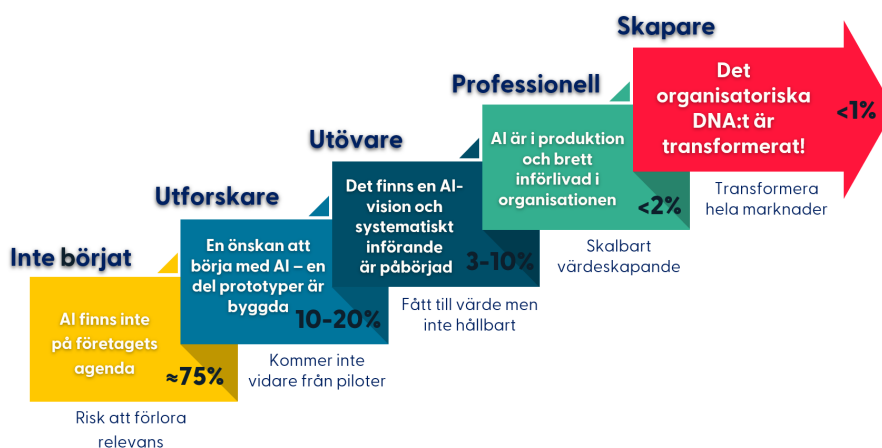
Skapare

Professionell

Utövare

Utforskare

Inte börjat

AI finns inte på företagets agenda

≈75%

Risk att förlora relevans

En önskan att börja med AI – en del prototyper är byggda

10-20%

Kommer inte vidare från piloter

Det finns en AI-vision och systematiskt införande är påbörjad

3-10%

Fått till värde men inte hållbart

AI är i produktion och brett införlivad i organisationen

<2%

Skalbart värdeskapande

Det organisatoriska DNA:t är transformerat!

<1%

Transformera hela marknader